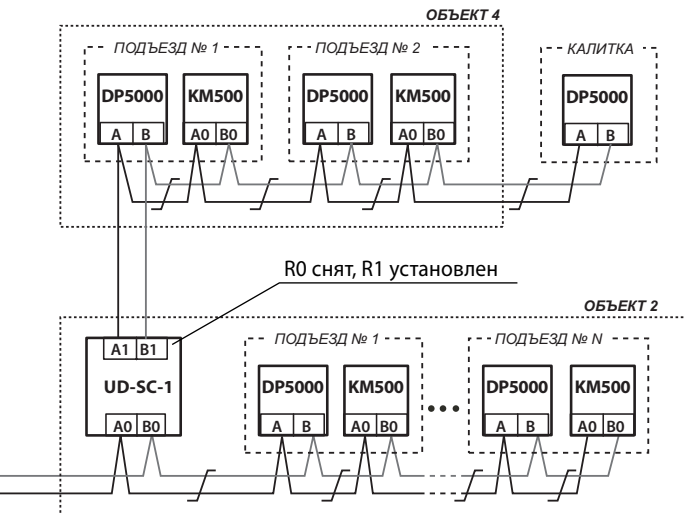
ОБЪЕКТ 4

ПОДЪЕЗД № 1

DP5000

A B

KM500

A0 B0

ПОДЪЕЗД № 2

DP5000

A B

KM500

A0 B0

КАЛИТКА

DP5000

A B

R0 снят, R1 установлен

ОБЪЕКТ 2

A1 B1

UD-SC-1

A0 B0

ПОДЪЕЗД № 1

DP5000

A B

KM500

A0 B0

ПОДЪЕЗД № N

DP5000

A B

KM500

A0 B0